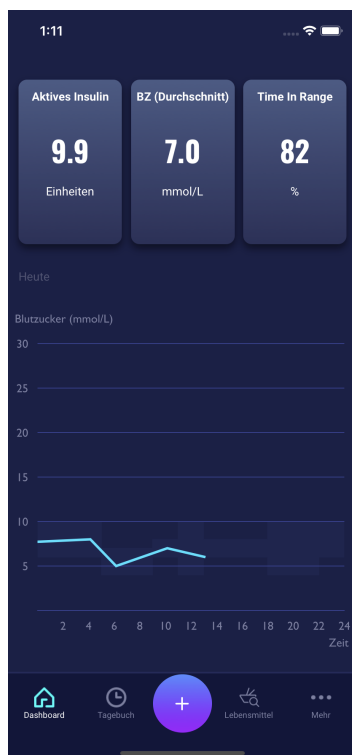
1:11

Aktives Insulin
9.9
Einheiten

BZ (Durchschnitt)
7.0
mmol/L

Time In Range
82
%

Heute

Blutzucker (mmol/L)
30
25
20
15
10
5
2 4 6 8 10 12 14 16 18 20 22 24
Zeit

Dashboard
Tagebuch
+
Lebensmittel
Mehr